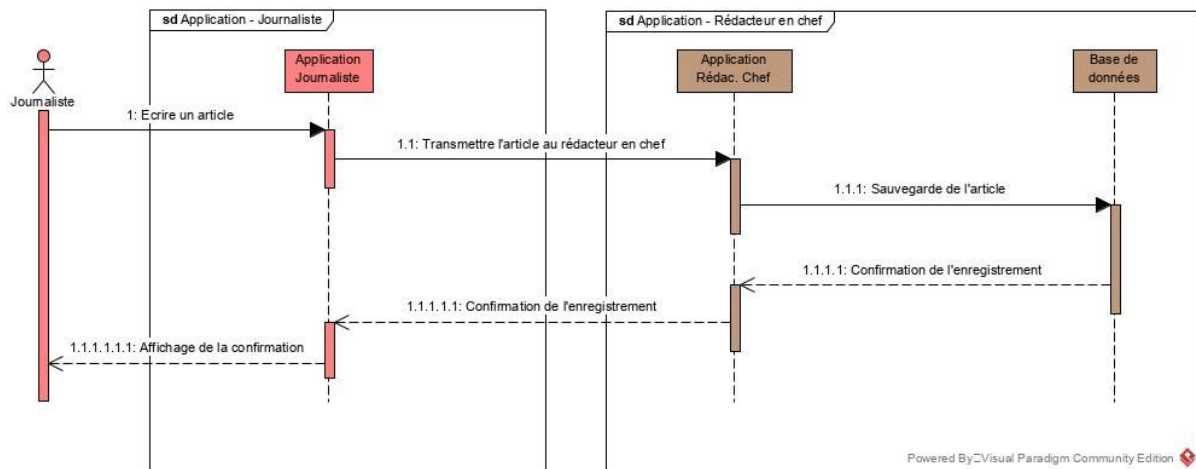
sd Application - Journaliste

sd Application - Rédacteur en chef

Journaliste

Application Journaliste

Application Rédac. Chef

Base de données

1: Ecrire un article

1.1: Transmettre l'article au rédacteur en chef

1.1.1: Sauvegarde de l'article

1.1.1.1: Confirmation de l'enregistrement

1.1.1.1.1: Confirmation de l'enregistrement

1.1.1.1.1.1: Affichage de la confirmation

Powered By□Visual Paradigm Community Edition